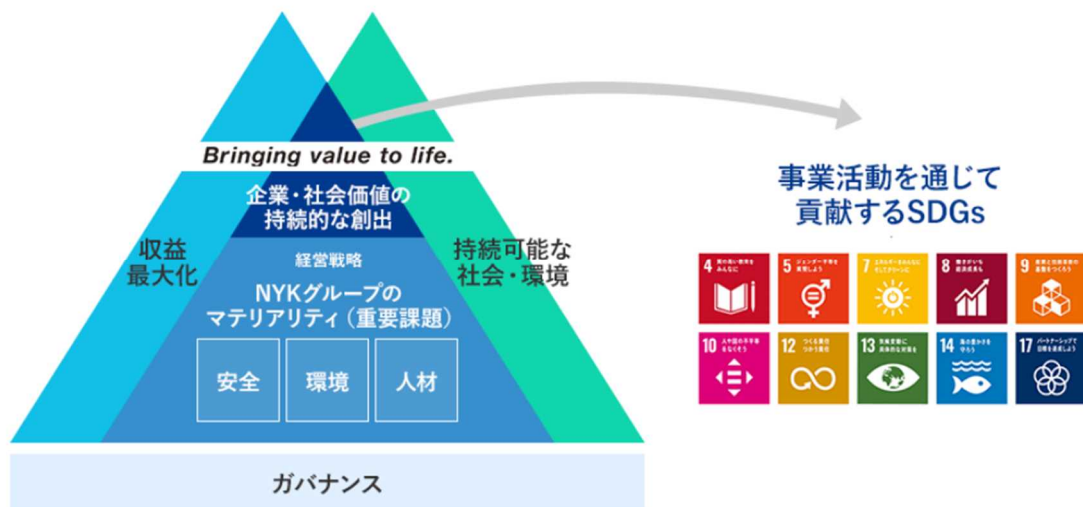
Bringing value to life.

企業・社会価値の持続的な創出

収益最大化

持続可能な社会・環境

経営戦略

NYKグループのマテリアリティ（重要課題）

安全

環境

人材

ガバナンス

事業活動を通じて貢献するSDGs

4 質の高い教育をみんなに

5 ジェンダー平等を実現しよう

7 エネルギーをみんなに そしてクリーンに

8 働きがいも経済成長も

9 産業と技術革新の基盤をつくろう

10 人や国の不平等をなくそう

12 つくる責任 つかう責任

13 気候変動に具体的な対策を

14 海の豊かさを守ろう

17 パートナーシップで目標を達成しよう